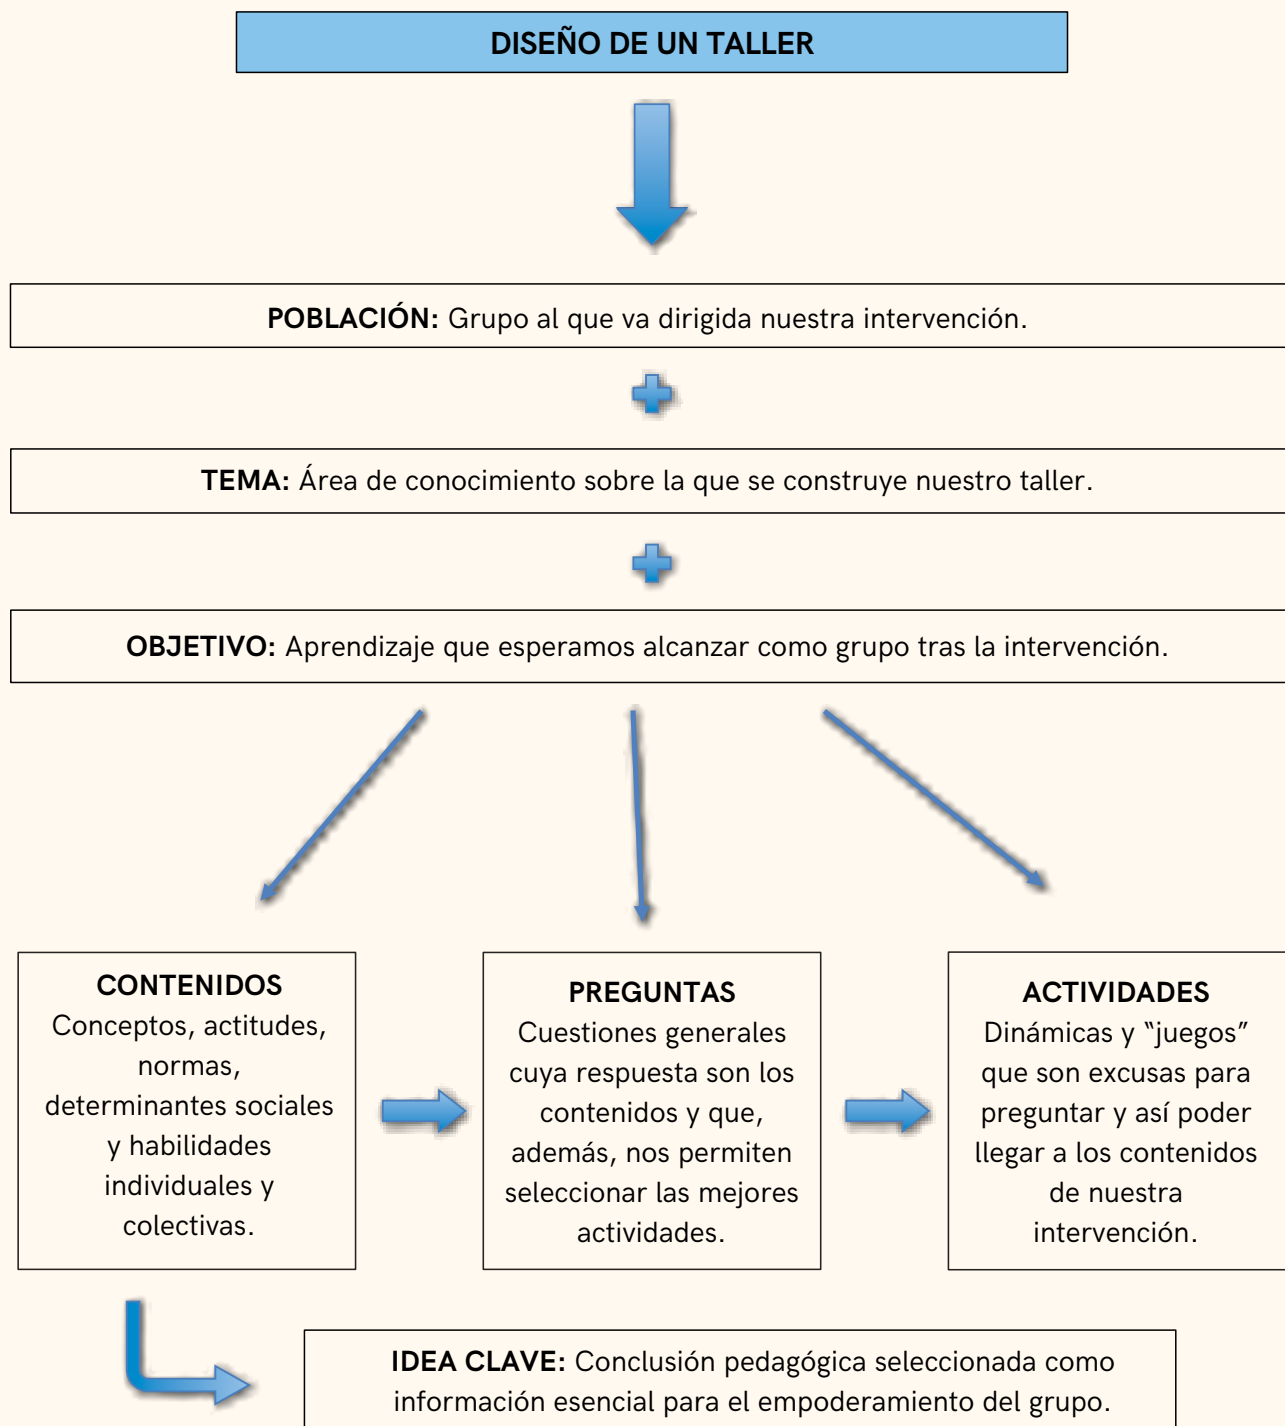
DISEÑO DE UN TALLER

**POBLACIÓN:** Grupo al que va dirigida nuestra intervención.

**TEMA:** Área de conocimiento sobre la que se construye nuestro taller.

**OBJETIVO:** Aprendizaje que esperamos alcanzar como grupo tras la intervención.

CONTENIDOS
Conceptos, actitudes, normas, determinantes sociales y habilidades individuales y colectivas.

PREGUNTAS
Cuestiones generales cuya respuesta son los contenidos y que, además, nos permiten seleccionar las mejores actividades.

ACTIVIDADES
Dinámicas y "juegos" que son excusas para preguntar y así poder llegar a los contenidos de nuestra intervención.

**IDEA CLAVE:** Conclusión pedagógica seleccionada como información esencial para el empoderamiento del grupo.